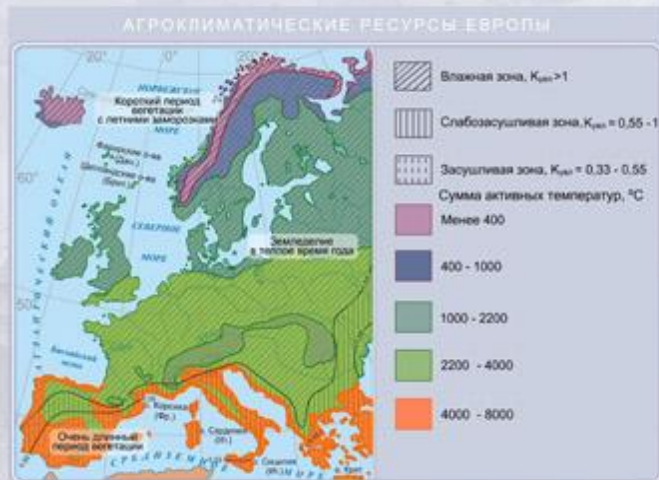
АГРОКЛИМАТИЧЕСКИЕ РЕСУРСЫ ЕВРОПЫ

20° 0° 20°

60°

50°

НОРВЕЖСКОЕ

Короткий период вегетации с летними заморозками

МОРЕ

Фарерские о-ва (Дан.)

Шетландские о-ва (Брит.)

СЕВЕРНОЕ МОРЕ

Земледелие в теплое время года

Бискайский залив

о. Корсика (Фр.)

о. Сардиния (Ит.)

о. Сицилия (Ит.)

о. Крит

Очень длинный период вегетации

СРЕДИЗЕМНОЕ МОРЕ

Влажная зона, $K_{увл}>1$

Слабозасушливая зона, $K_{увл}$ = 0,55 - 1

Засушливая зона, $K_{увл}$ = 0,33 - 0,55

Сумма активных температур, °С

Менее 400

400 - 1000

1000 - 2200

2200 - 4000

4000 - 8000